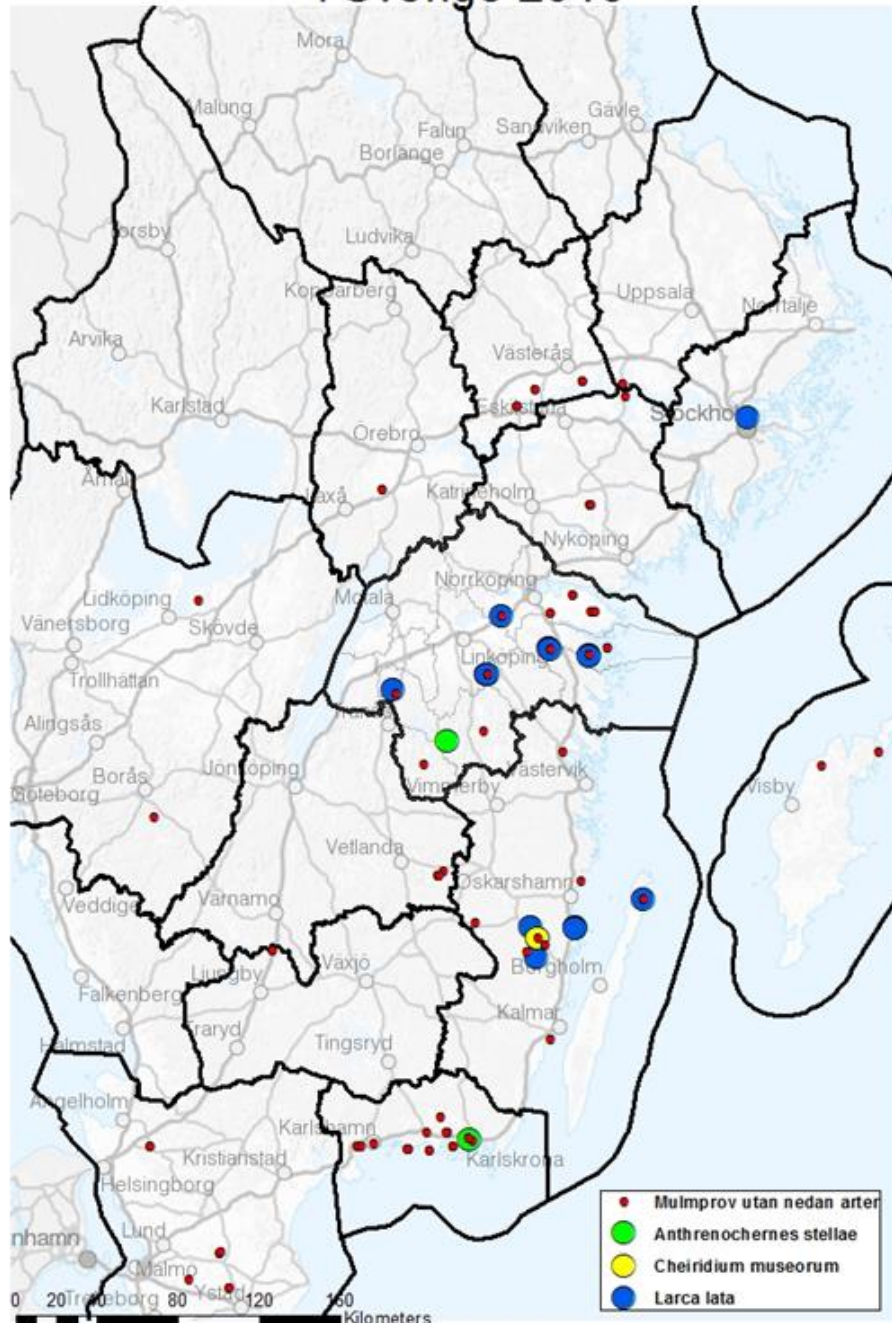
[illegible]
Mora
Malung
Falun
Sandviken
Gävle
Borlänge
Torsby
Ludvika
Kopparberg
Uppsala
Norrtälje
Arvika
Västerås
Karlstad
Eskilstuna
Stockholm
Örebro
Åmål
Laxå
Katrineholm
Nyköping
Norrköping
Lidköping
Vänersborg
Skövde
Motala
Linköping
Trollhättan
Alingsås
Tranås
Borås
Jönköping
Västervik
Göteborg
Vimmerby
Visby
Vetlanda
Oskarshamn
Veddige
Värnamo
Växjö
Borgholm
Ljungby
Falkenberg
Älmhult
Markaryd
Tingsryd
Kalmar
Halmstad
Ängelholm
Karlshamn
Kristianstad
Karlskrona
Helsingborg
Lund
Köpenhamn
Malmö
Trelleborg
Ystad
0 20 40 80 120 160
Kilometers
Mulmprov utan nedan arter
Anthrenochernes stellae
Cheiridium museorum
Larca lata